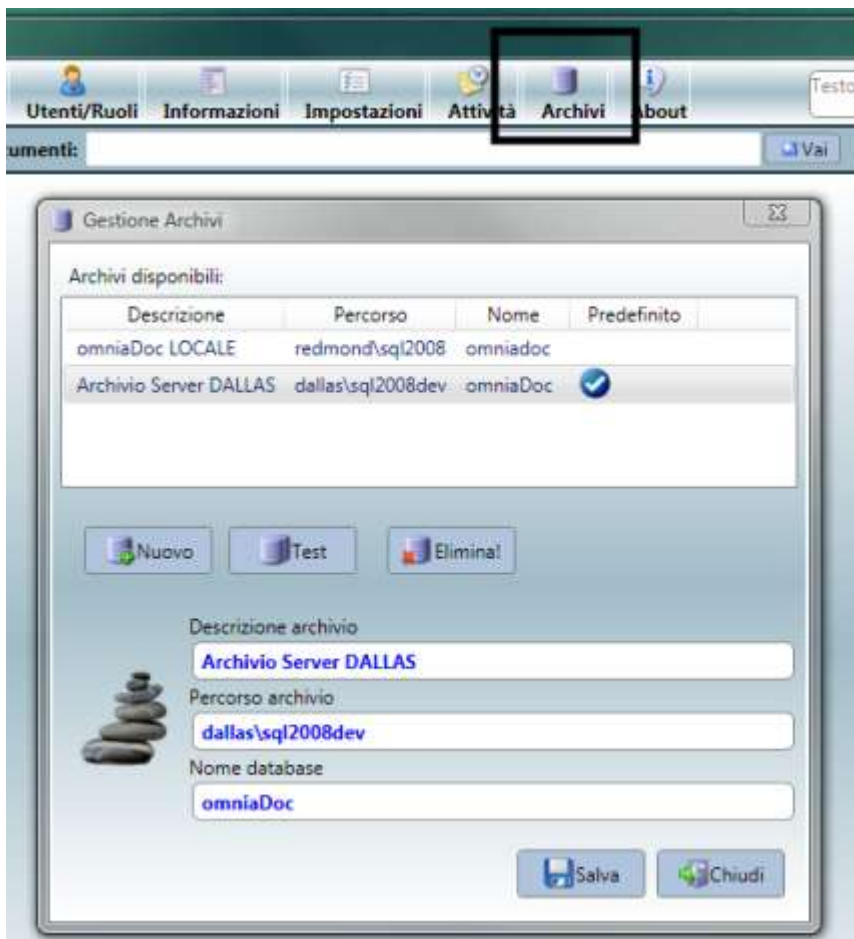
Utenti/Ruoli Informazioni Impostazioni Attività Archivi About Testo

umenti: Vai

Gestione Archivi

Archivi disponibili:

| Descrizione | Percorso | Nome | Predefinito |
|---|---|---|---|
| omniaDoc LOCALE | redmond\sql2008 | omniadoc | |
| Archivio Server DALLAS | dallas\sql2008dev | omniaDoc | |

Nuovo Test Elimina!

Descrizione archivio

Archivio Server DALLAS

Percorso archivio

dallas\sql2008dev

Nome database

omniaDoc

Salva Chiudi